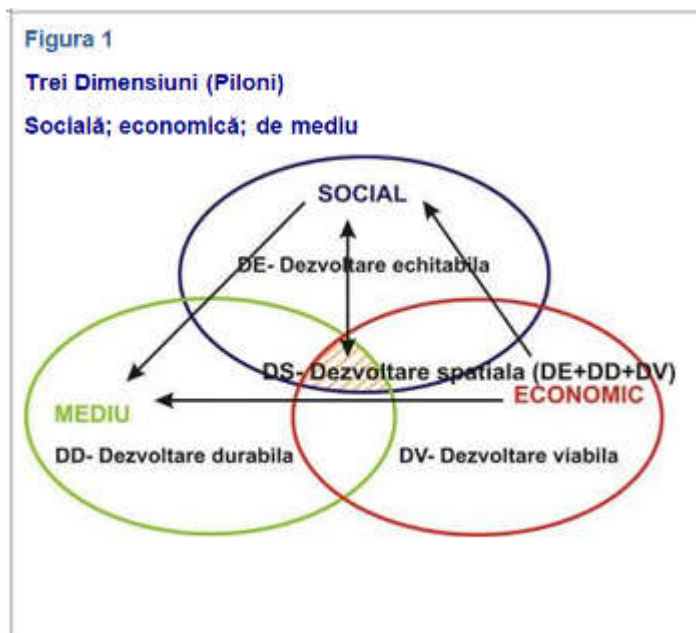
Figura 1

Trei Dimensiuni (Piloni)

Socială; economică; de mediu

SOCIAL

DE- Dezvoltare echitabila

DS- Dezvoltare spatiala (DE+DD+DV)

MEDIU

ECONOMIC

DD- Dezvoltare durabila

DV- Dezvoltare viabila